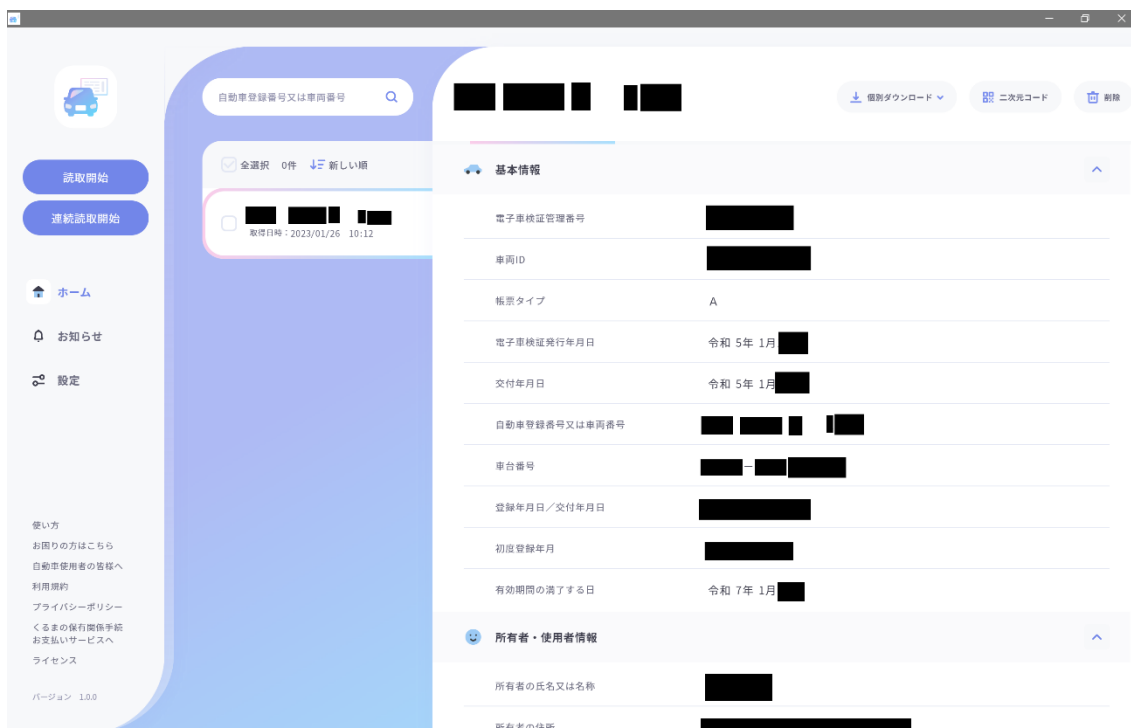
読取開始

連続読取開始

ホーム

お知らせ

設定

使い方
お困りの方はこちら
自動車使用者の皆様へ
利用規約
プライバシーポリシー
くるまの保有関係手続お支払いサービスへ
ライセンス

バージョン 1.0.0

自動車登録番号又は車両番号

全選択 0件 新しい順

取得日時：2023/01/26 10:12

個別ダウンロード

二次元コード

削除

基本情報

| 電子車検証管理番号 | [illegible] |
|---|---|
| 車両ID | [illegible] |
| 帳票タイプ | A |
| 電子車検証発行年月日 | 令和 5年 1月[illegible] |
| 交付年月日 | 令和 5年 1月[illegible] |
| 自動車登録番号又は車両番号 | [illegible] |
| 車台番号 | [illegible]－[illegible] |
| 登録年月日／交付年月日 | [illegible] |
| 初度登録年月 | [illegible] |
| 有効期間の満了する日 | 令和 7年 1月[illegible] |

所有者・使用者情報

| 所有者の氏名又は名称 | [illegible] |
|---|---|
| 所有者の住所 | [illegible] |